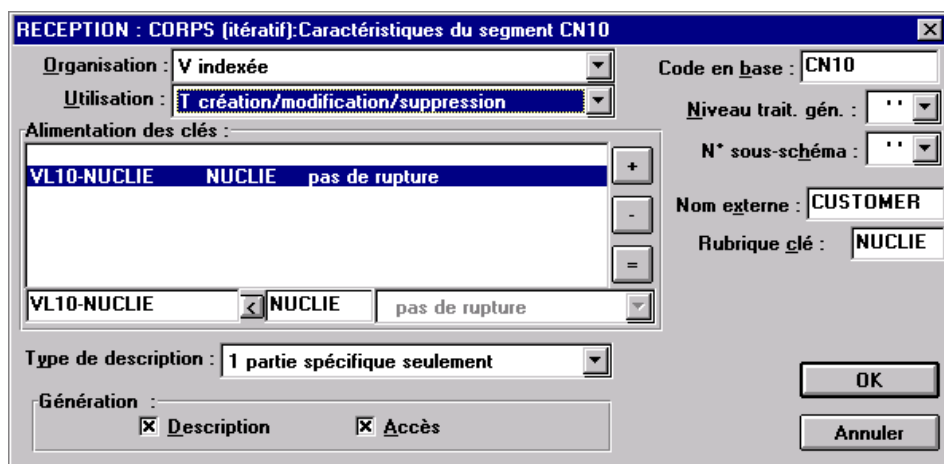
RECEPTION : CORPS (itératif):Caractéristiques du segment CN10

Organisation : V indexée

Utilisation : T création/modification/suppression

Code en base : CN10

Niveau trait. gén. : ' '

N° sous-schéma : ' '

Alimentation des clés :

VL10-NUCLIE NUCLIE pas de rupture

+

-

=

Nom externe : CUSTOMER

Rubrique clé : NUCLIE

VL10-NUCLIE < NUCLIE pas de rupture

Type de description : 1 partie spécifique seulement

OK

Génération :

☒ Description ☒ Accès

Annuler